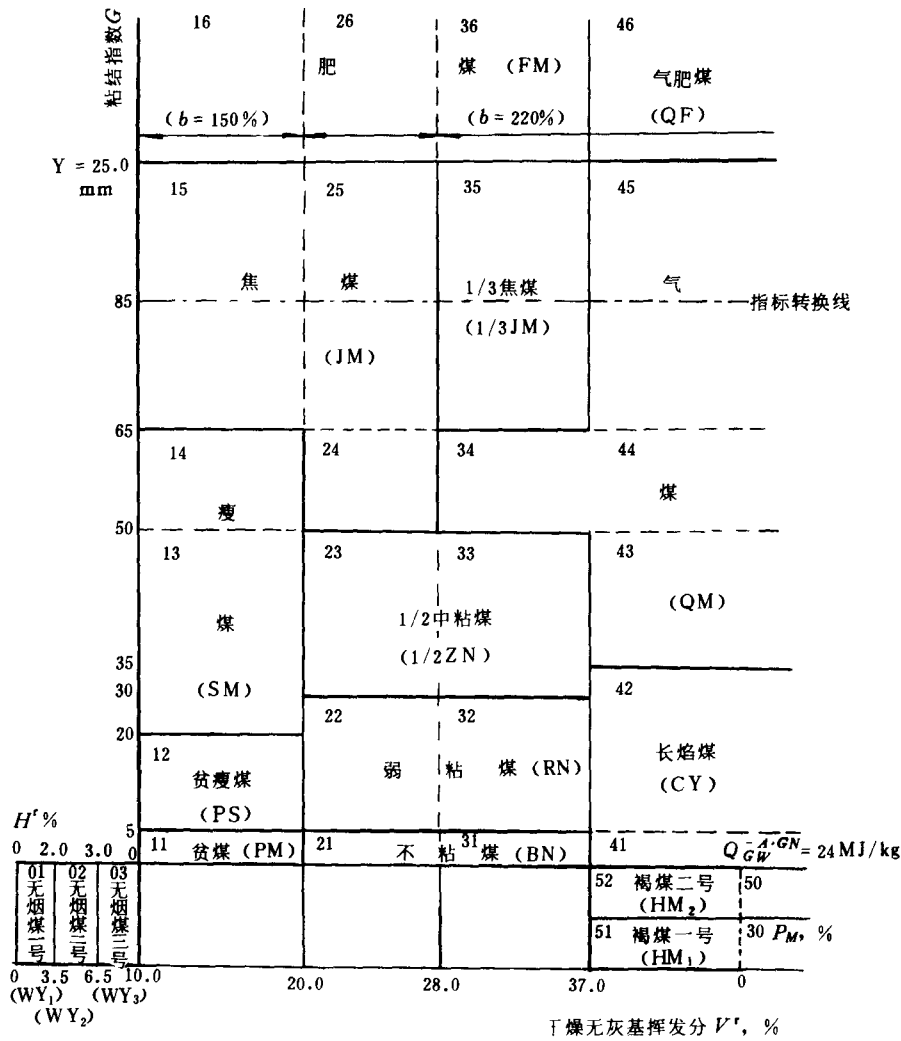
粘结指数$G$

16
26
肥
36
煤　(FM)
46
气肥煤
(QF)
($b=150\%$)
($b=220\%$)

Y = 25.0 mm
15
25
35
45

焦
煤
1/3焦煤
(1/3JM)
气
85
指标转换线
(JM)

65
14
24
34
44
煤
瘦
50

13
23
33
43
(QM)
煤
1/2中粘煤
(1/2ZN)
35
30
(SM)
42

22
32
20
12
贫瘦煤
(PS)
弱　粘　煤 (RN)
长焰煤
(CY)

$H^r\%$
5
0　2.0　3.0
11　贫煤 (PM)
21　不　粘$^{31}$煤　(BN)
41
$Q_{GW}^{A\cdot GN}=24$ MJ/kg

01 无烟煤一号
02 无烟煤二号
03 无烟煤三号
52 褐煤二号 (HM$_2$)
50
51 褐煤一号 (HM$_1$)
30 $P_M$, %

0　3.5　6.5　10.0
(WY$_1$)　(WY$_3$)
(WY$_2$)
20.0
28.0
37.0
0

干燥无灰基挥发分 $V^r$, %